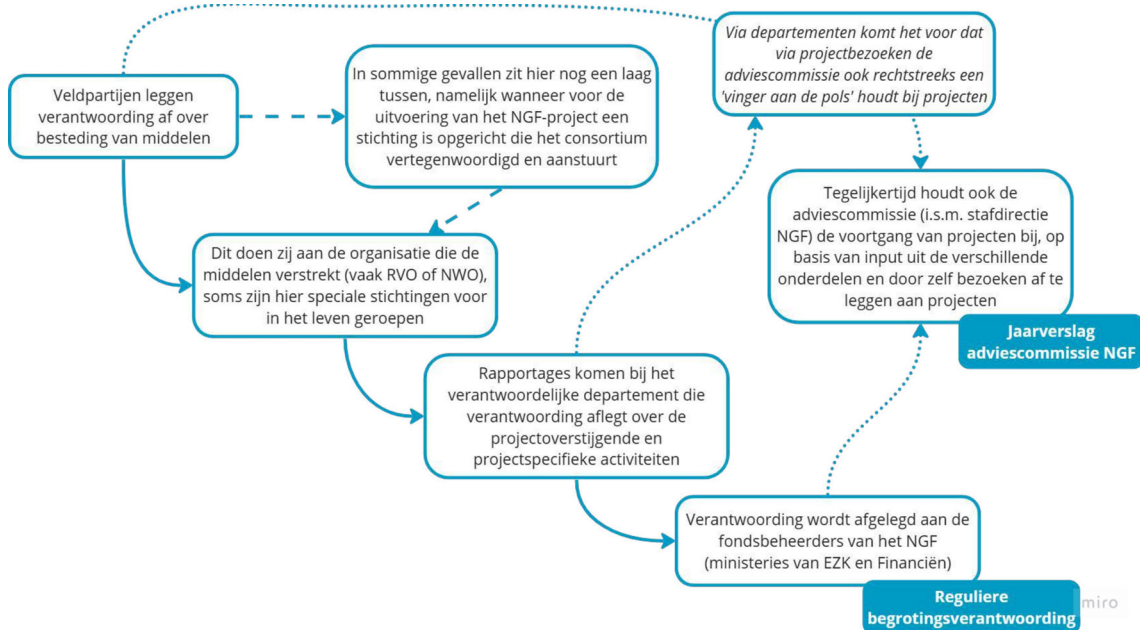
Veldpartijen leggen verantwoording af over besteding van middelen

In sommige gevallen zit hier nog een laag tussen, namelijk wanneer voor de uitvoering van het NGF-project een stichting is opgericht die het consortium vertegenwoordigd en aanstuurt

Via departementen komt het voor dat via projectbezoeken de adviescommissie ook rechtstreeks een 'vinger aan de pols' houdt bij projecten

Dit doen zij aan de organisatie die de middelen verstrekt (vaak RVO of NWO), soms zijn hier speciale stichtingen voor in het leven geroepen

Tegelijkertijd houdt ook de adviescommissie (i.s.m. stafdirectie NGF) de voortgang van projecten bij, op basis van input uit de verschillende onderdelen en door zelf bezoeken af te leggen aan projecten

Jaarverslag adviescommissie NGF

Rapportages komen bij het verantwoordelijke departement die verantwoording aflegt over de projectoverstijgende en projectspecifieke activiteiten

Verantwoording wordt afgelegd aan de fondsbeheerders van het NGF (ministeries van EZK en Financiën)

Reguliere begrotingsverantwoording

miro